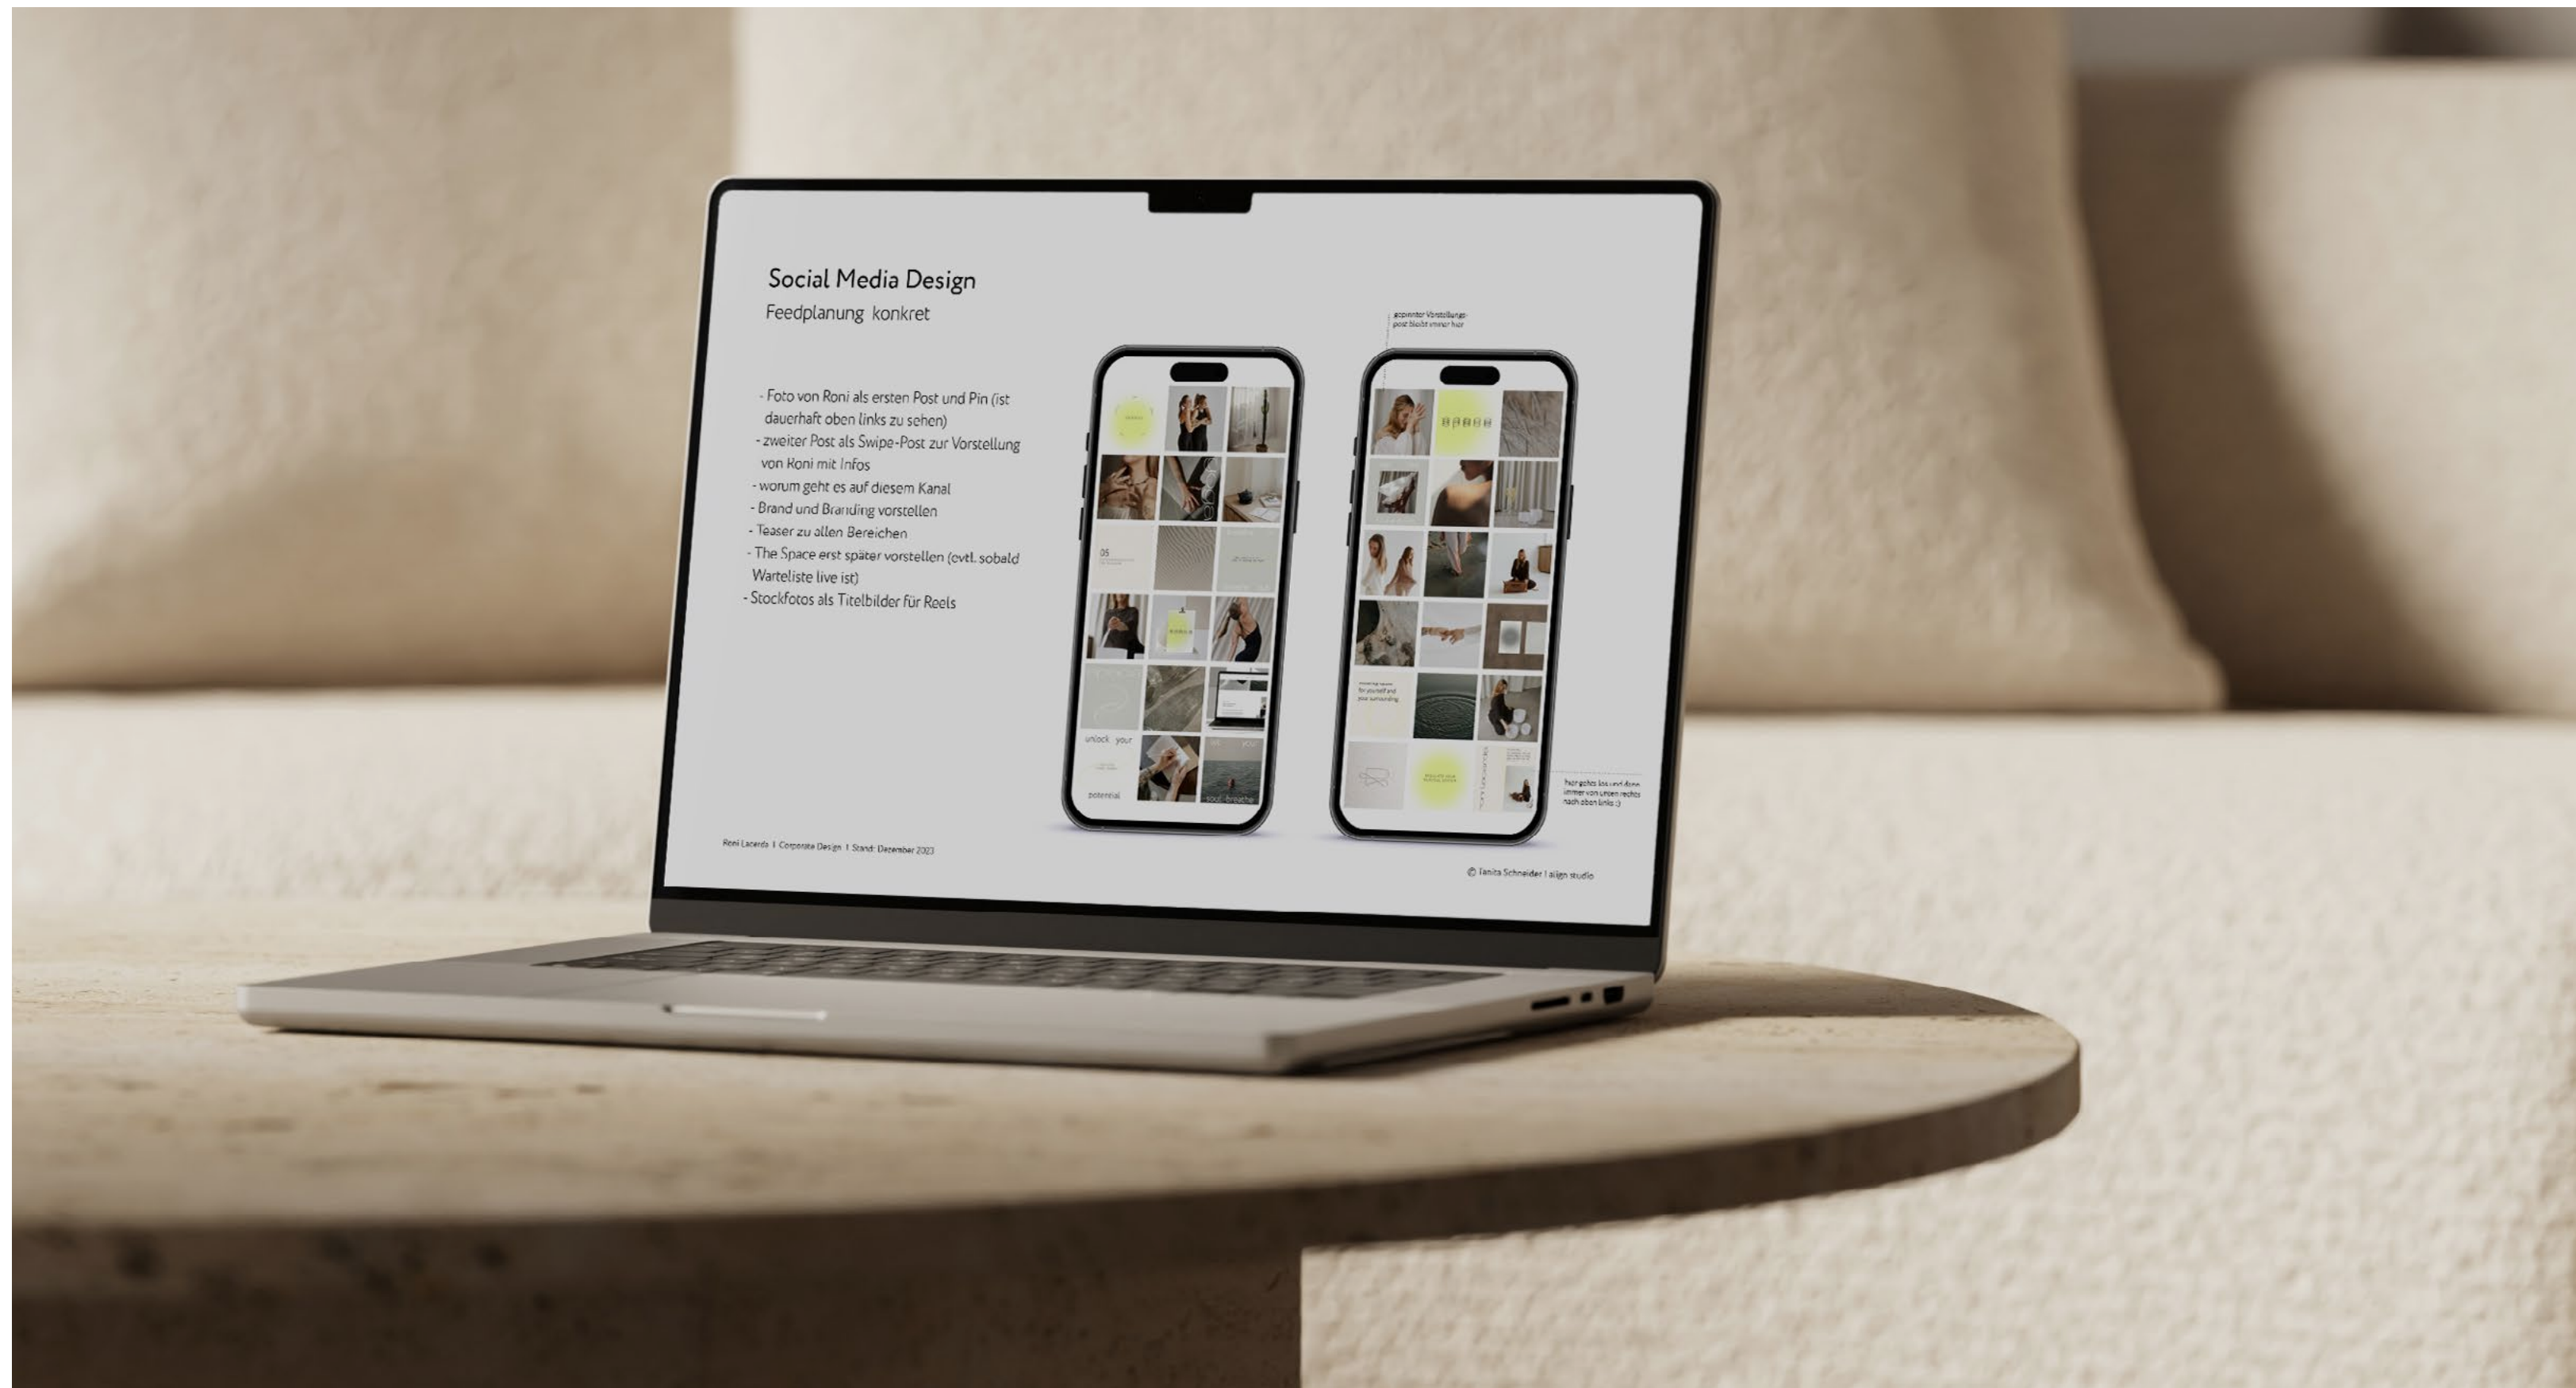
Social Media Design
Feedplanung konkret

- Foto von Roni als ersten Post und Pin (ist dauerhaft oben links zu sehen)
- zweiter Post als Swipe-Post zur Vorstellung von Roni mit Infos
- worum geht es auf diesem Kanal
- Brand und Branding vorstellen
- Teaser zu allen Bereichen
- The Space erst später vorstellen (evtl. sobald Warteliste live ist)
- Stockfotos als Titelbilder für Reels

gepinnter Vorstellungs-post bleibt immer hier

unlock your
potential

hier gehts los und dann immer von unten rechts nach oben links :)

Roni Lacerda | Corporate Design | Stand: Dezember 2023

© Tanita Schneider | align studio